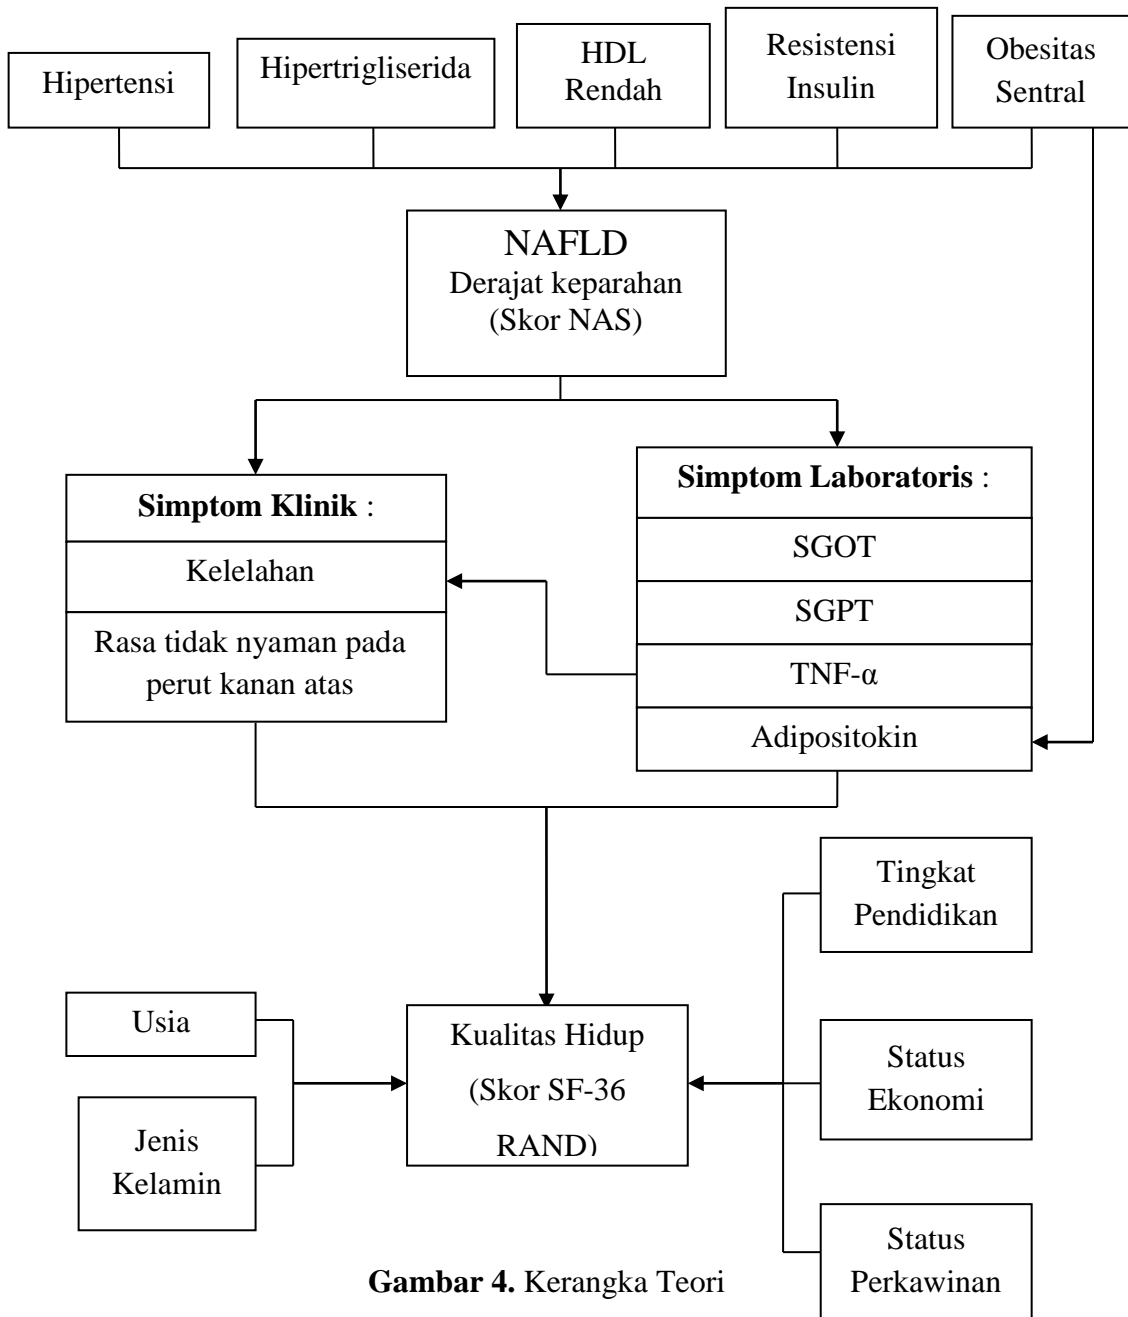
Hipertensi

Hipertrigliserida

HDL Rendah

Resistensi Insulin

Obesitas Sentral

NAFLD
Derajat keparahan
(Skor NAS)

**Simptom Klinik** :

Kelelahan

Rasa tidak nyaman pada perut kanan atas

**Simptom Laboratoris** :

SGOT

SGPT

TNF-α

Adipositokin

Tingkat Pendidikan

Usia

Kualitas Hidup (Skor SF-36 RAND)

Status Ekonomi

Jenis Kelamin

Status Perkawinan

**Gambar 4.** Kerangka Teori